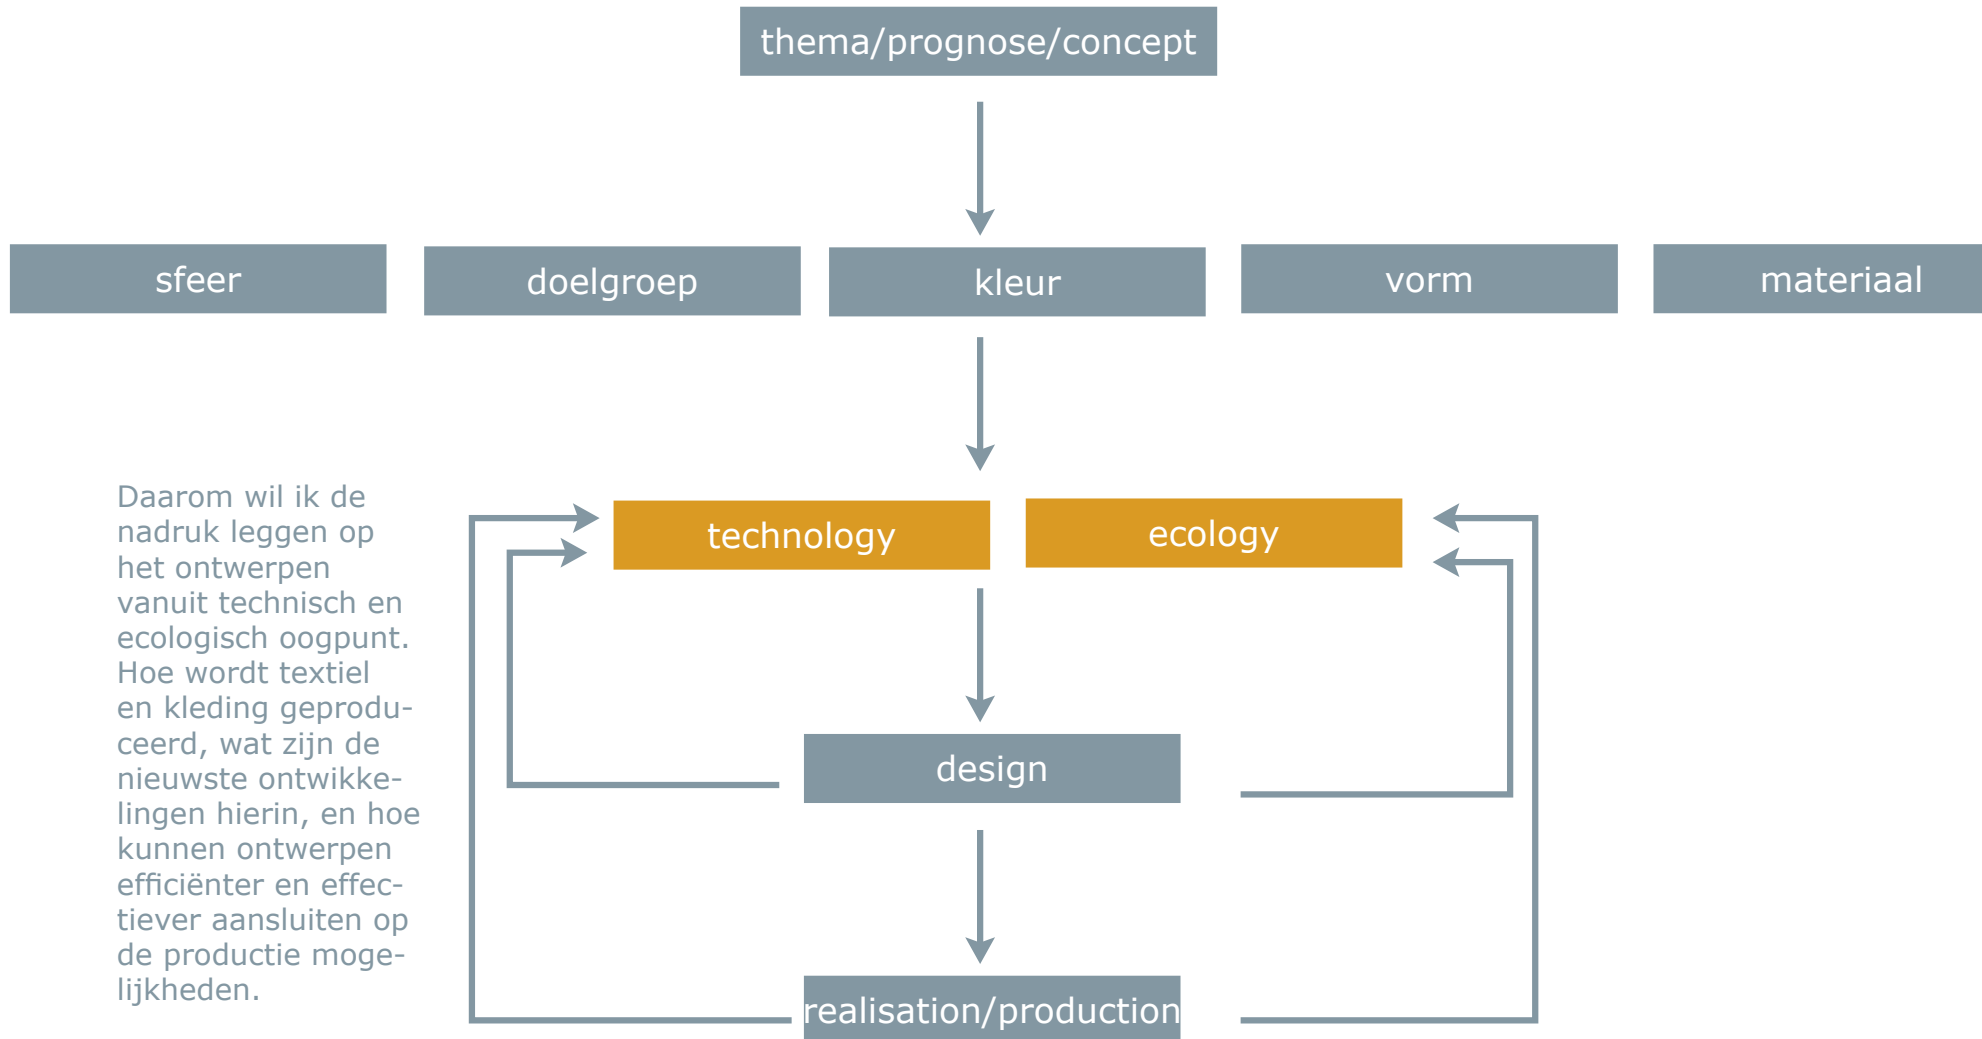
thema/prognose/concept

sfeer

doelgroep

kleur

vorm

materiaal

Daarom wil ik de nadruk leggen op het ontwerpen vanuit technisch en ecologisch oogpunt. Hoe wordt textiel en kleding geproduceerd, wat zijn de nieuwste ontwikkelingen hierin, en hoe kunnen ontwerpen efficiënter en effectiever aansluiten op de productie mogelijkheden.

technology

ecology

design

realisation/production